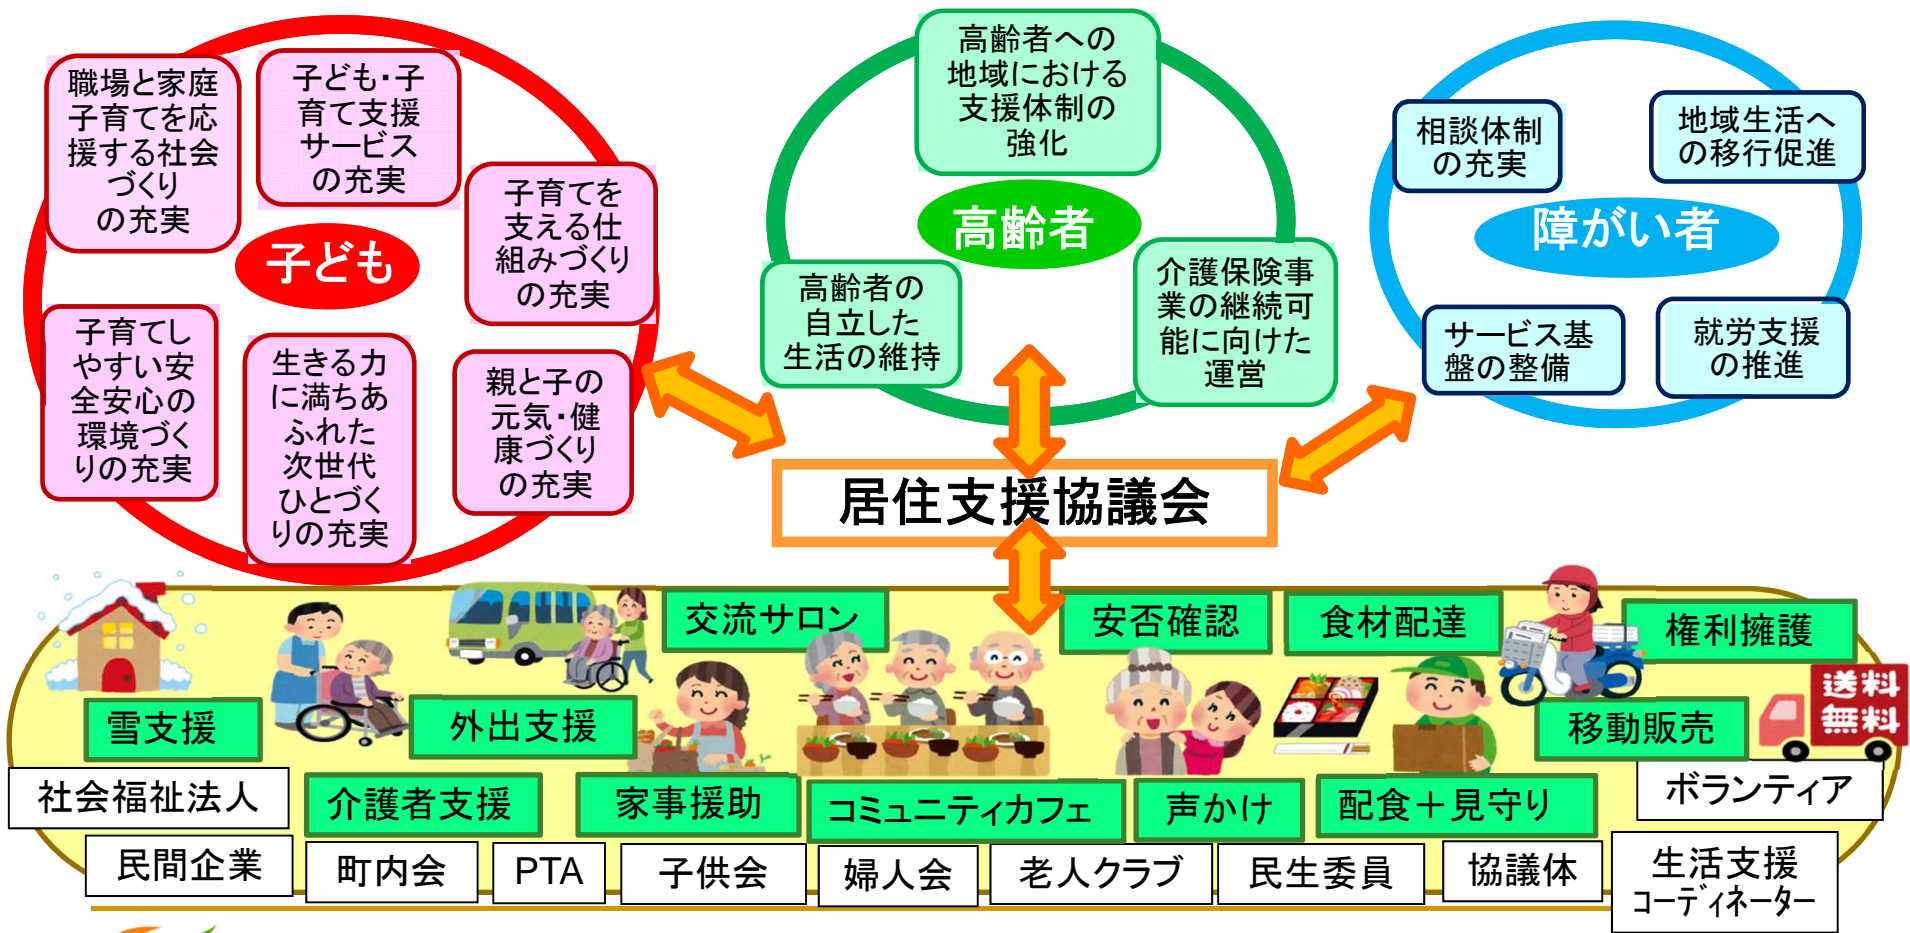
職場と家庭子育てを応援する社会づくりの充実

子ども・子育て支援サービスの充実

子育てを支える仕組みづくりの充実

子ども

子育てしやすい安全安心の環境づくりの充実

生きる力に満ちあふれた次世代ひとづくりの充実

親と子の元気・健康づくりの充実

高齢者への地域における支援体制の強化

高齢者

高齢者の自立した生活の維持

介護保険事業の継続可能に向けた運営

相談体制の充実

地域生活への移行促進

障がい者

サービス基盤の整備

就労支援の推進

居住支援協議会

交流サロン

安否確認

食材配達

権利擁護

雪支援

外出支援

移動販売

送料無料

社会福祉法人

介護者支援

家事援助

コミュニティカフェ

声かけ

配食＋見守り

ボランティア

民間企業

町内会

PTA

子供会

婦人会

老人クラブ

民生委員

協議体

生活支援コーディネーター